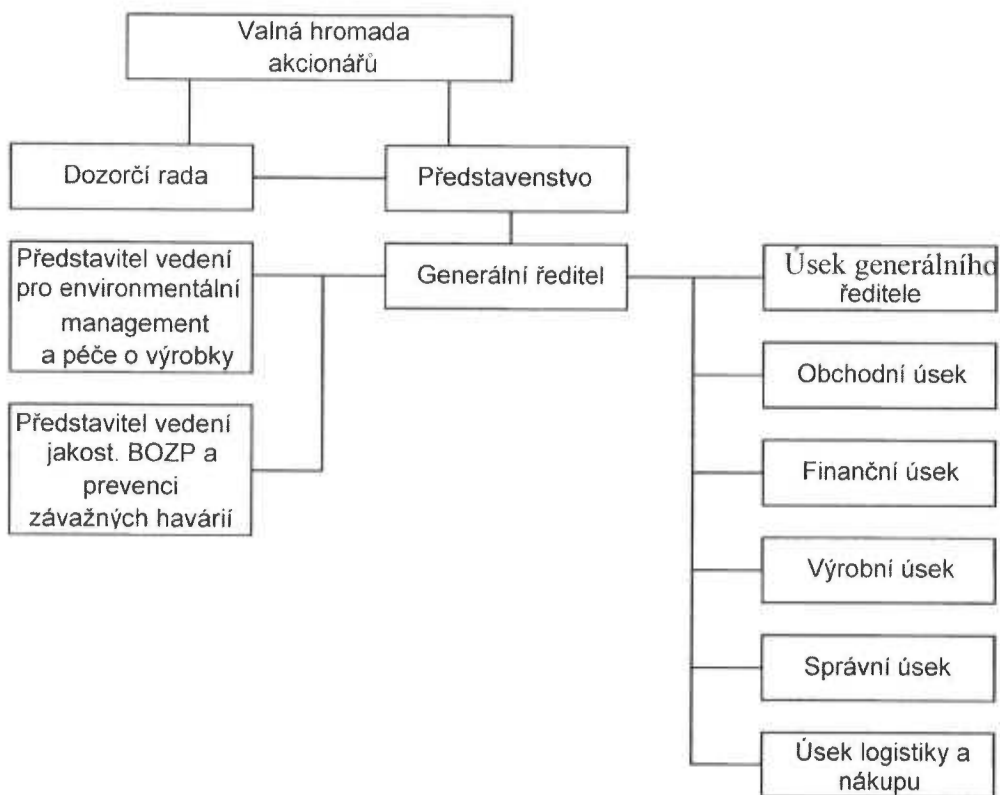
Valná hromada akcionářů

Dozorčí rada

Představenstvo

Představitel vedení pro environmentální management a péče o výrobky

Generální ředitel

Úsek generálního ředitele

Obchodní úsek

Představitel vedení jakost. BOZP a prevenci závažných havárií

Finanční úsek

Výrobní úsek

Správní úsek

Úsek logistiky a nákupu